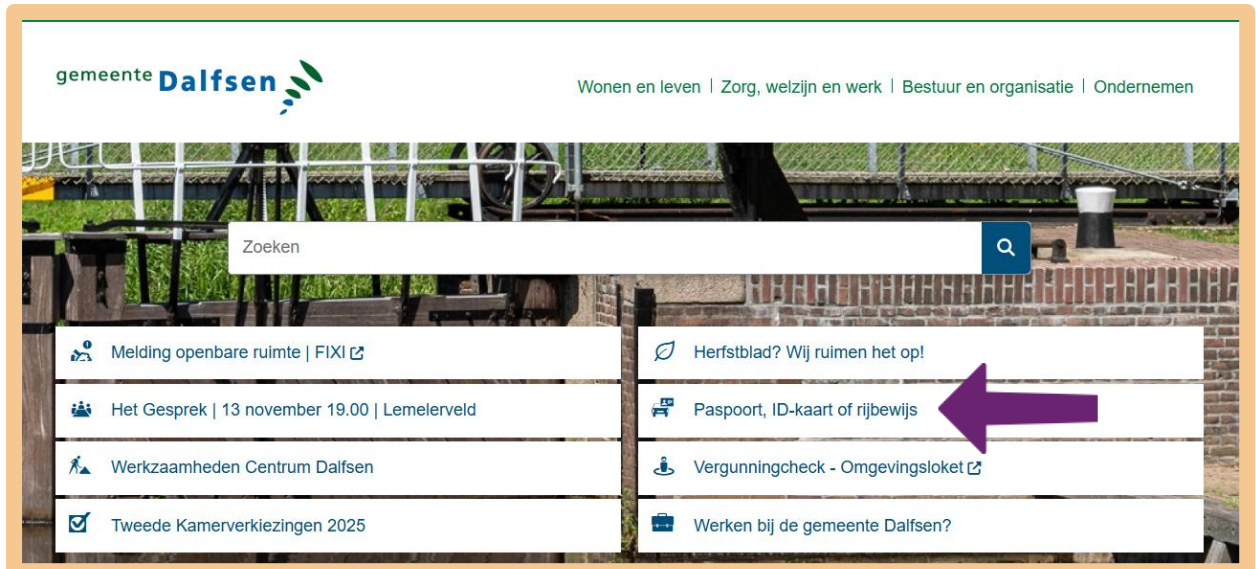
gemeente Dalfsen

Wonen en leven | Zorg, welzijn en werk | Bestuur en organisatie | Ondernemen

Zoeken

Melding openbare ruimte | FIXI

Herfstblad? Wij ruimen het op!

Het Gesprek | 13 november 19.00 | Lemelerveld

Paspoort, ID-kaart of rijbewijs

Werkzaamheden Centrum Dalfsen

Vergunningcheck - Omgevingsloket

Tweede Kamerverkiezingen 2025

Werken bij de gemeente Dalfsen?